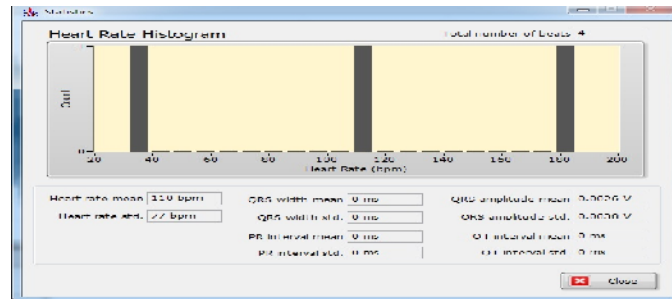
Statistics

Heart Rate Histogram

Total number of beats 4

Dat

0

20

40

60

80

100

120

140

160

180

200

Heart Rate (bpm)

Heart rate mean 110 bpm

Heart rate std. 27 bpm

QRS width mean 0 ms

QRS width std. 0 ms

PR interval mean 0 ms

PR interval std. 0 ms

QRS amplitude mean 0.0026 V

QRS amplitude std. 0.0030 V

QT interval mean 0 ms

QT interval std. 0 ms

Close